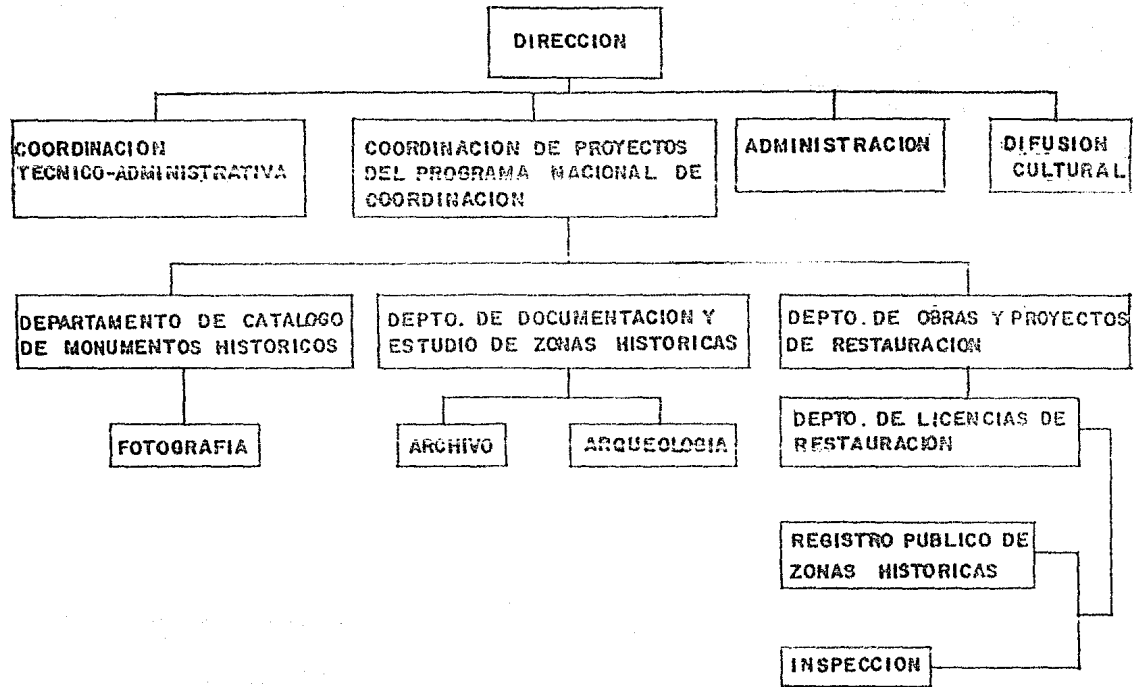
DIRECCION

COORDINACION TECNICO-ADMINISTRATIVA

COORDINACION DE PROYECTOS DEL PROGRAMA NACIONAL DE COORDINACION

ADMINISTRACION

DIFUSION CULTURAL

DEPARTAMENTO DE CATALOGO DE MONUMENTOS HISTORICOS

DEPTO. DE DOCUMENTACION Y ESTUDIO DE ZONAS HISTORICAS

DEPTO. DE OBRAS Y PROYECTOS DE RESTAURACION

FOTOGRAFIA

ARCHIVO

ARQUEOLOGIA

DEPTO. DE LICENCIAS DE RESTAURACION

REGISTRO PUBLICO DE ZONAS HISTORICAS

INSPECCION